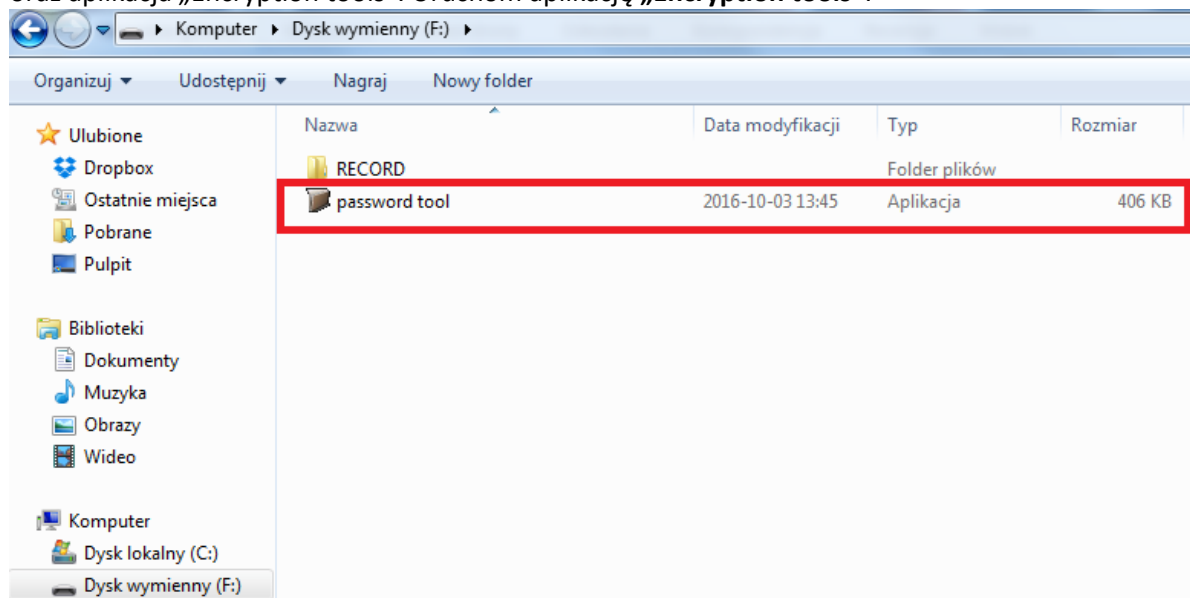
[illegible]

Komputer ▸ Dysk wymienny (F:) ▸

Organizuj ▾ Udostępnij ▾ Nagraj Nowy folder

Ulubione
Dropbox
Ostatnie miejsca
Pobrane
Pulpit

Biblioteki
Dokumenty
Muzyka
Obrazy
Wideo

Komputer
Dysk lokalny (C:)
Dysk wymienny (F:)

| Nazwa | Data modyfikacji | Typ | Rozmiar |
|---|---|---|---|
| RECORD | | Folder plików | |
| password tool | 2016-10-03 13:45 | Aplikacja | 406 KB |